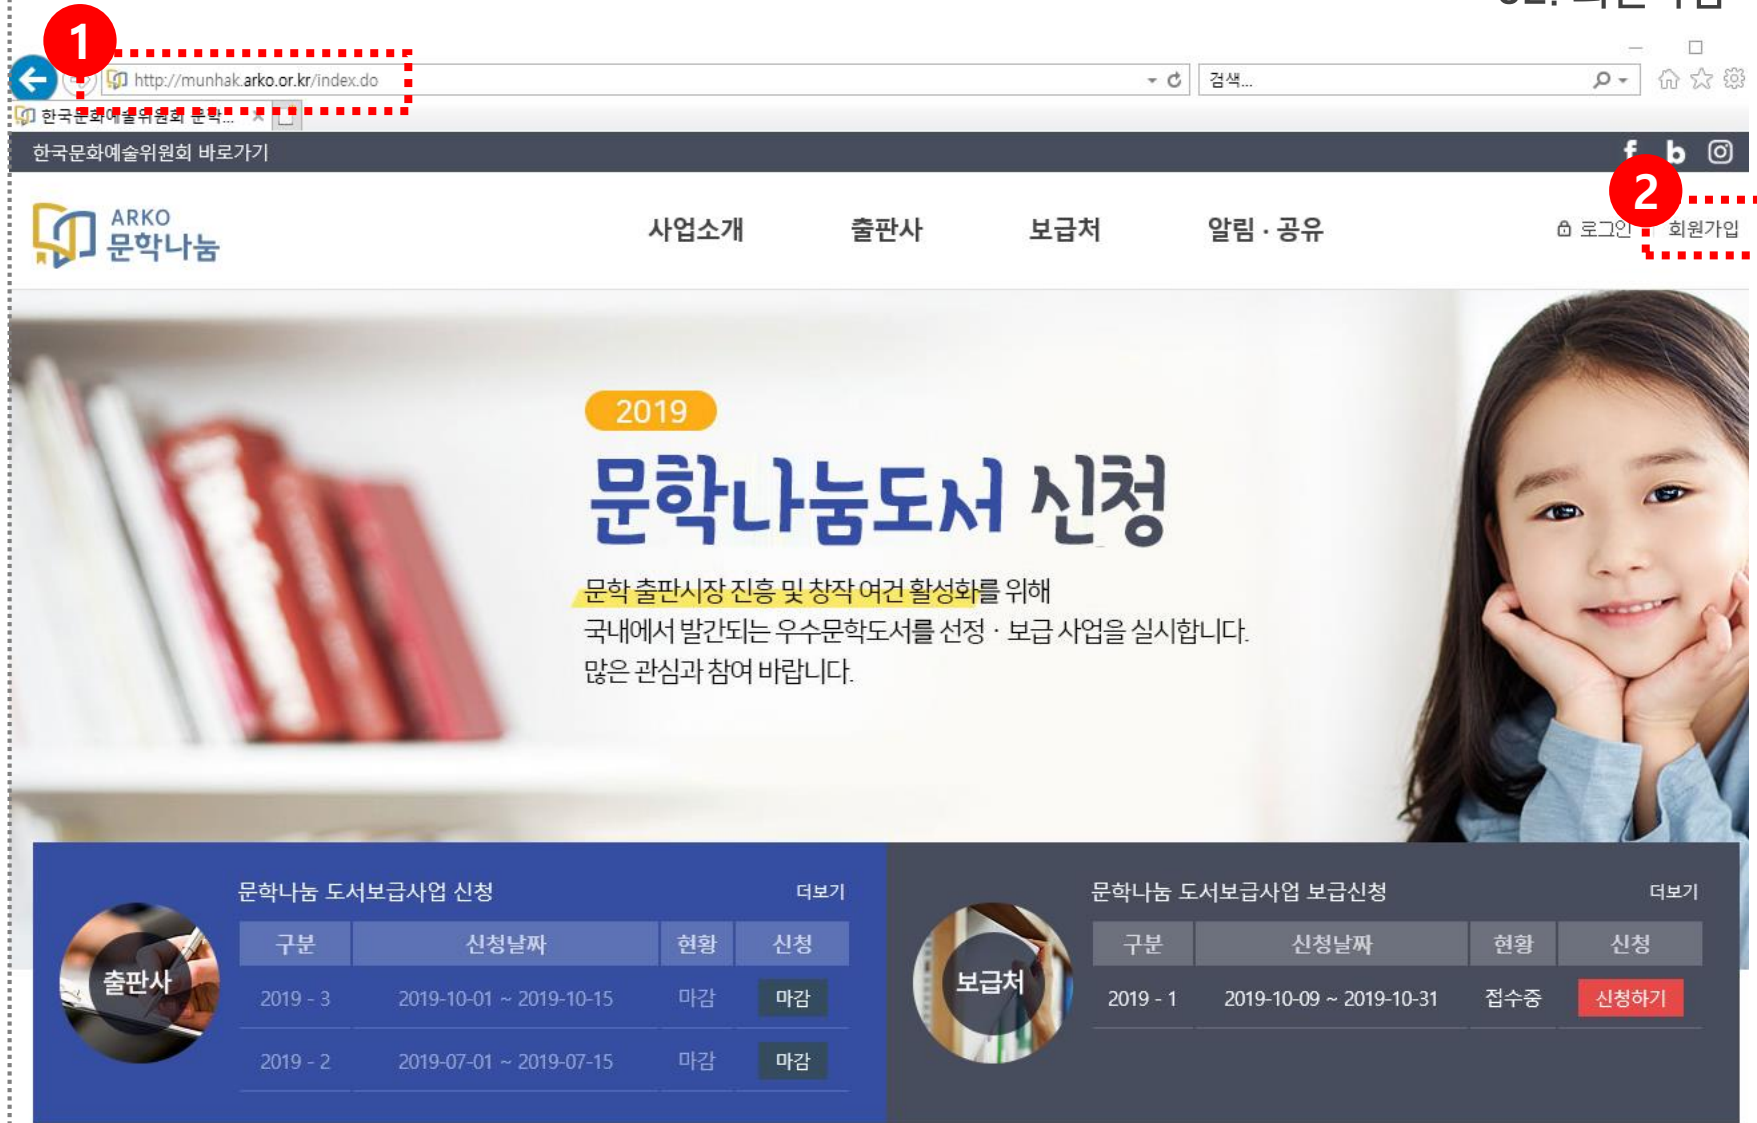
1

http://munhak.arko.or.kr/index.do

검색...

한국문화예술위원회 문학...

한국문화예술위원회 바로가기

f b

2

ARKO 문학나눔

사업소개 출판사 보급처 알림 · 공유

로그인 회원가입

2019

문학나눔도서 신청

문학 출판시장 진흥 및 창작 여건 활성화를 위해
국내에서 발간되는 우수문학도서를 선정 · 보급 사업을 실시합니다.
많은 관심과 참여 바랍니다.

문학나눔 도서보급사업 신청 더보기

출판사

| 구분 | 신청날짜 | 현황 | 신청 |
|---|---|---|---|
| 2019 - 3 | 2019-10-01 ~ 2019-10-15 | 마감 | 마감 |
| 2019 - 2 | 2019-07-01 ~ 2019-07-15 | 마감 | 마감 |

문학나눔 도서보급사업 보급신청 더보기

보급처

| 구분 | 신청날짜 | 현황 | 신청 |
|---|---|---|---|
| 2019 - 1 | 2019-10-09 ~ 2019-10-31 | 접수중 | 신청하기 |